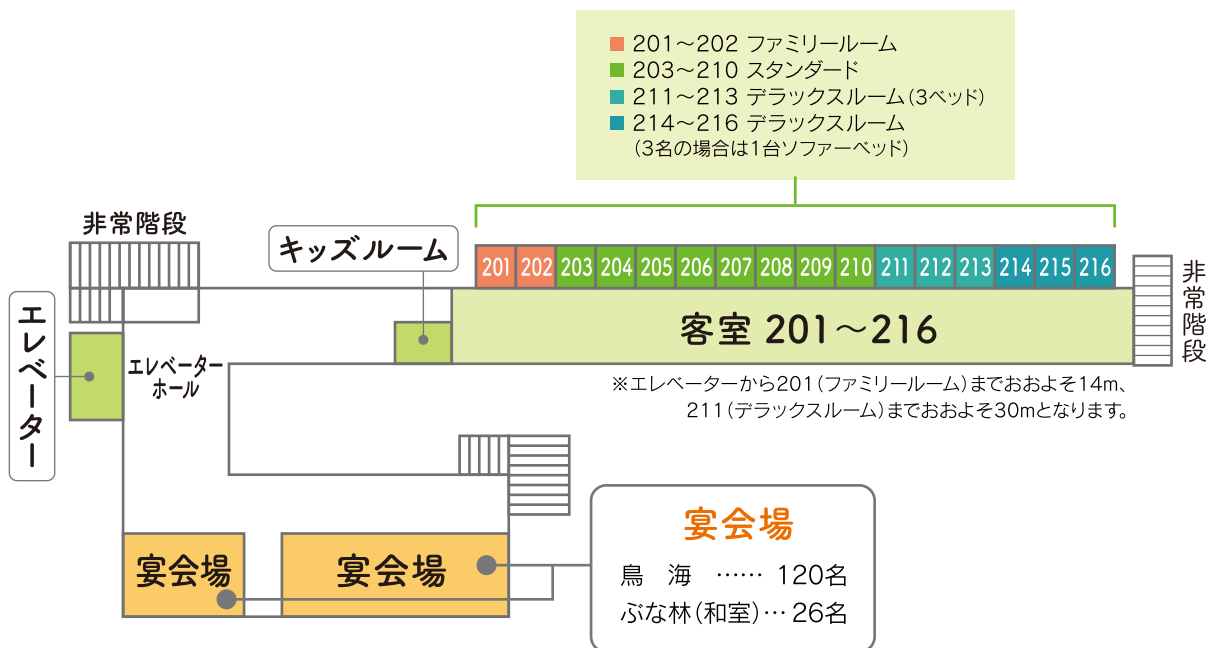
201～202 ファミリールーム
203～210 スタンダード
211～213 デラックスルーム（3ベッド）
214～216 デラックスルーム
（3名の場合は1台ソファーベッド）

非常階段

キッズルーム

201 202 203 204 205 206 207 208 209 210 211 212 213 214 215 216

客室 201～216

非常階段

エレベーター

エレベーターホール

※エレベーターから201（ファミリールーム）までおおよそ14m、211（デラックスルーム）までおおよそ30mとなります。

宴会場

宴会場

宴会場
鳥　海　……　120名
ぶな林（和室）…　26名